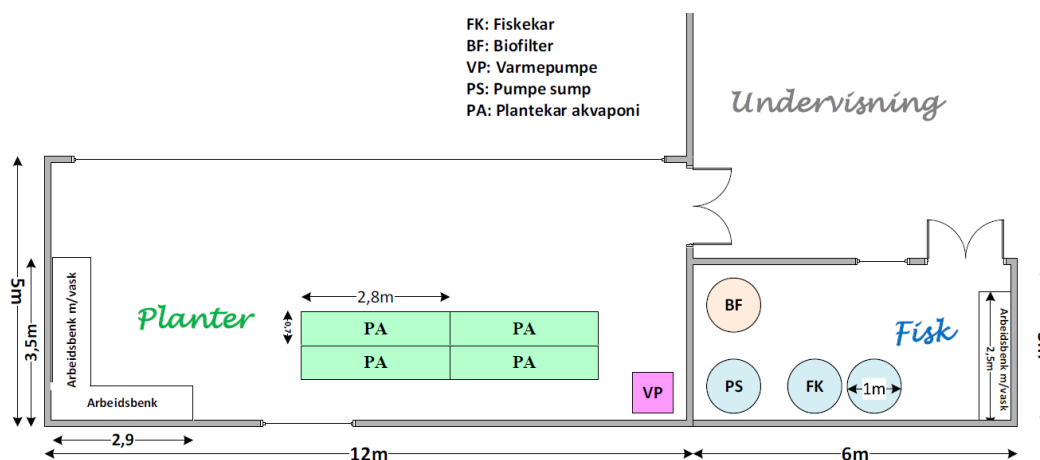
FK: Fiskekar
BF: Biofilter
VP: Varmepumpe
PS: Pumpe sump
PA: Plantekar akvaponi

Undervisning

Planter

2,8m

0,7

PA PA
PA PA

Arbeidsbenk m/vask

Arbeidsbenk

5m

3,5m

VP

BF

PS

FK

1m

Fisk

Arbeidsbenk m/vask

2,5m

2,9

12m

6m